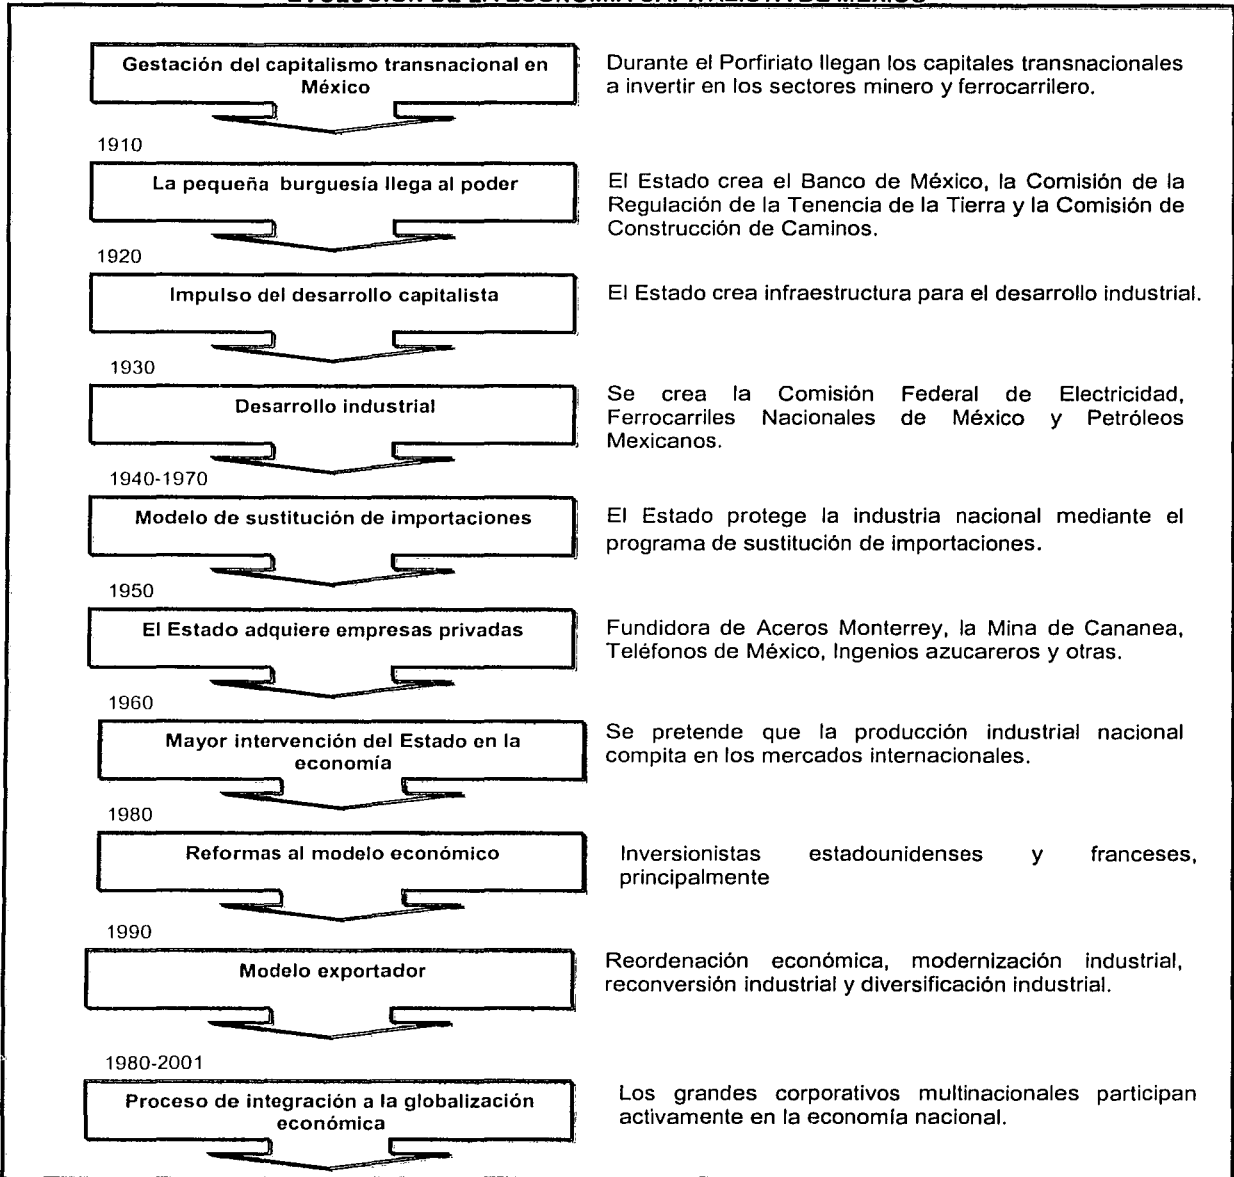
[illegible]

Gestación del capitalismo transnacional en México

Durante el Porfiriato llegan los capitales transnacionales a invertir en los sectores minero y ferrocarrilero.

1910

La pequeña burguesía llega al poder

El Estado crea el Banco de México, la Comisión de la Regulación de la Tenencia de la Tierra y la Comisión de Construcción de Caminos.

1920

Impulso del desarrollo capitalista

El Estado crea infraestructura para el desarrollo industrial.

1930

Desarrollo industrial

Se crea la Comisión Federal de Electricidad, Ferrocarriles Nacionales de México y Petróleos Mexicanos.

1940-1970

Modelo de sustitución de importaciones

El Estado protege la industria nacional mediante el programa de sustitución de importaciones.

1950

El Estado adquiere empresas privadas

Fundidora de Aceros Monterrey, la Mina de Cananea, Teléfonos de México, Ingenios azucareros y otras.

1960

Mayor intervención del Estado en la economía

Se pretende que la producción industrial nacional compita en los mercados internacionales.

1980

Reformas al modelo económico

Inversionistas estadounidenses y franceses, principalmente

1990

Modelo exportador

Reordenación económica, modernización industrial, reconversión industrial y diversificación industrial.

1980-2001

Proceso de integración a la globalización económica

Los grandes corporativos multinacionales participan activamente en la economía nacional.